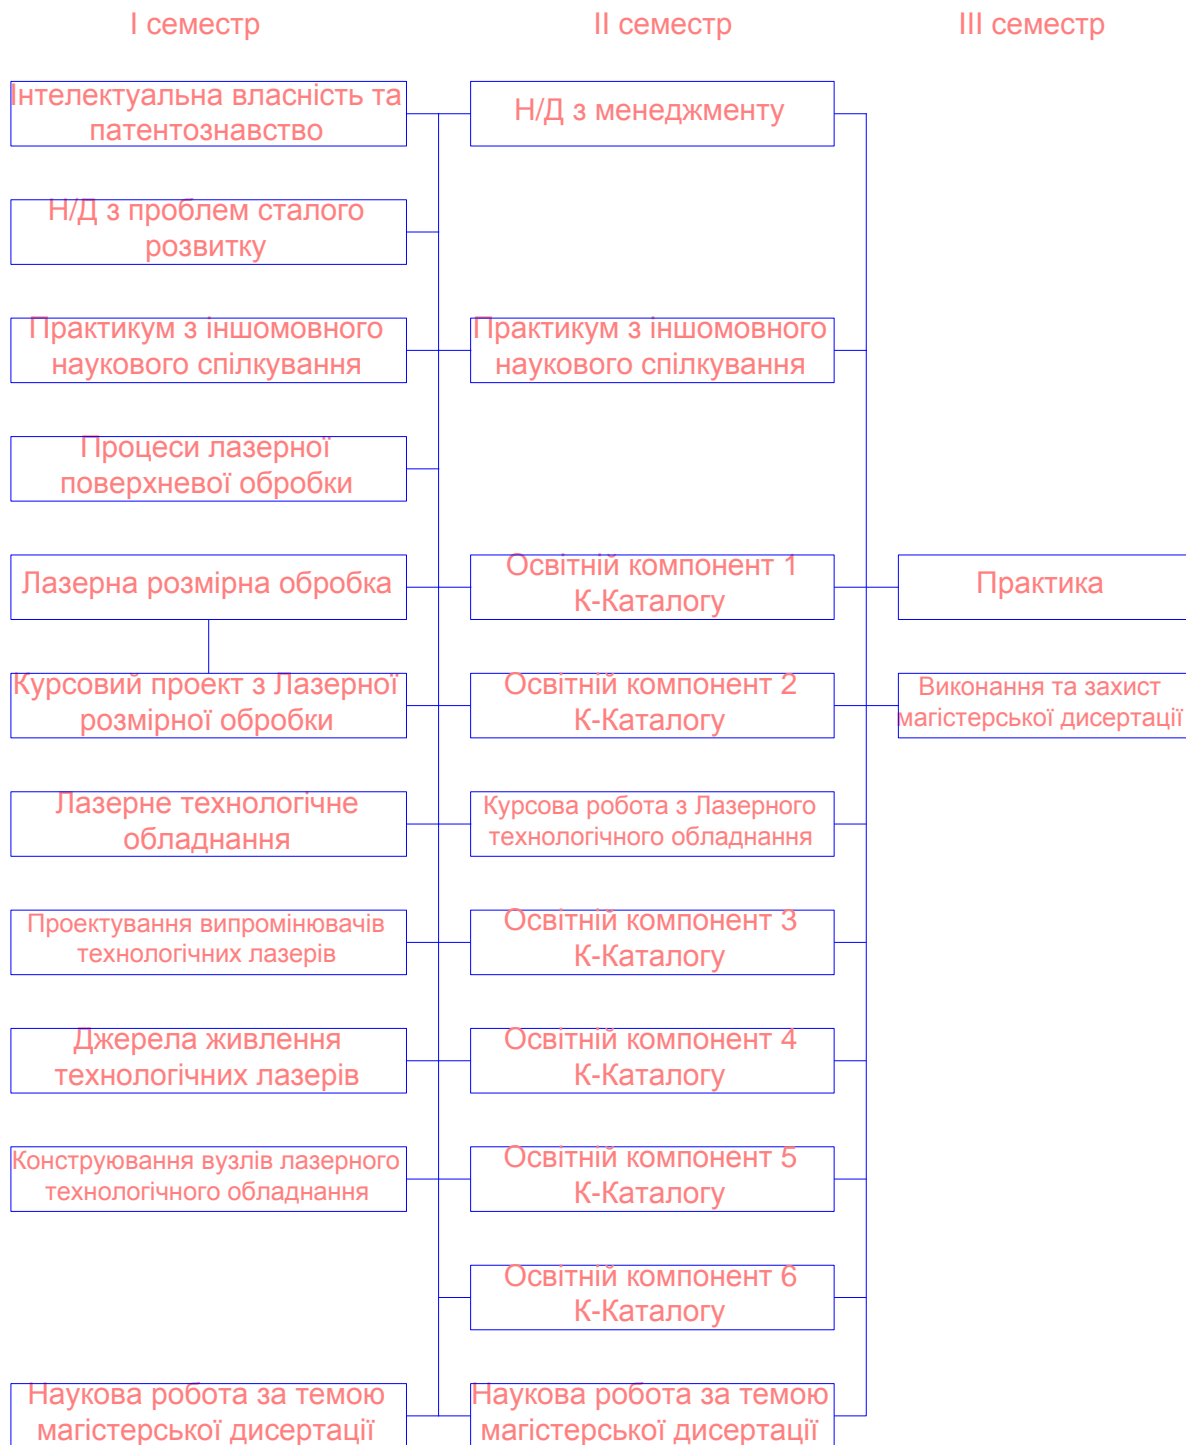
І семестр

ІІ семестр

ІІІ семестр

Інтелектуальна власність та патентознавство

Н/Д з проблем сталого розвитку

Практикум з іншомовного наукового спілкування

Процеси лазерної поверхневої обробки

Лазерна розмірна обробка

Курсовий проект з Лазерної розмірної обробки

Лазерне технологічне обладнання

Проектування випромінювачів технологічних лазерів

Джерела живлення технологічних лазерів

Конструювання вузлів лазерного технологічного обладнання

Наукова робота за темою магістерської дисертації

Н/Д з менеджменту

Практикум з іншомовного наукового спілкування

Освітній компонент 1 К-Каталогу

Освітній компонент 2 К-Каталогу

Курсова робота з Лазерного технологічного обладнання

Освітній компонент 3 К-Каталогу

Освітній компонент 4 К-Каталогу

Освітній компонент 5 К-Каталогу

Освітній компонент 6 К-Каталогу

Наукова робота за темою магістерської дисертації

Практика

Виконання та захист магістерської дисертації